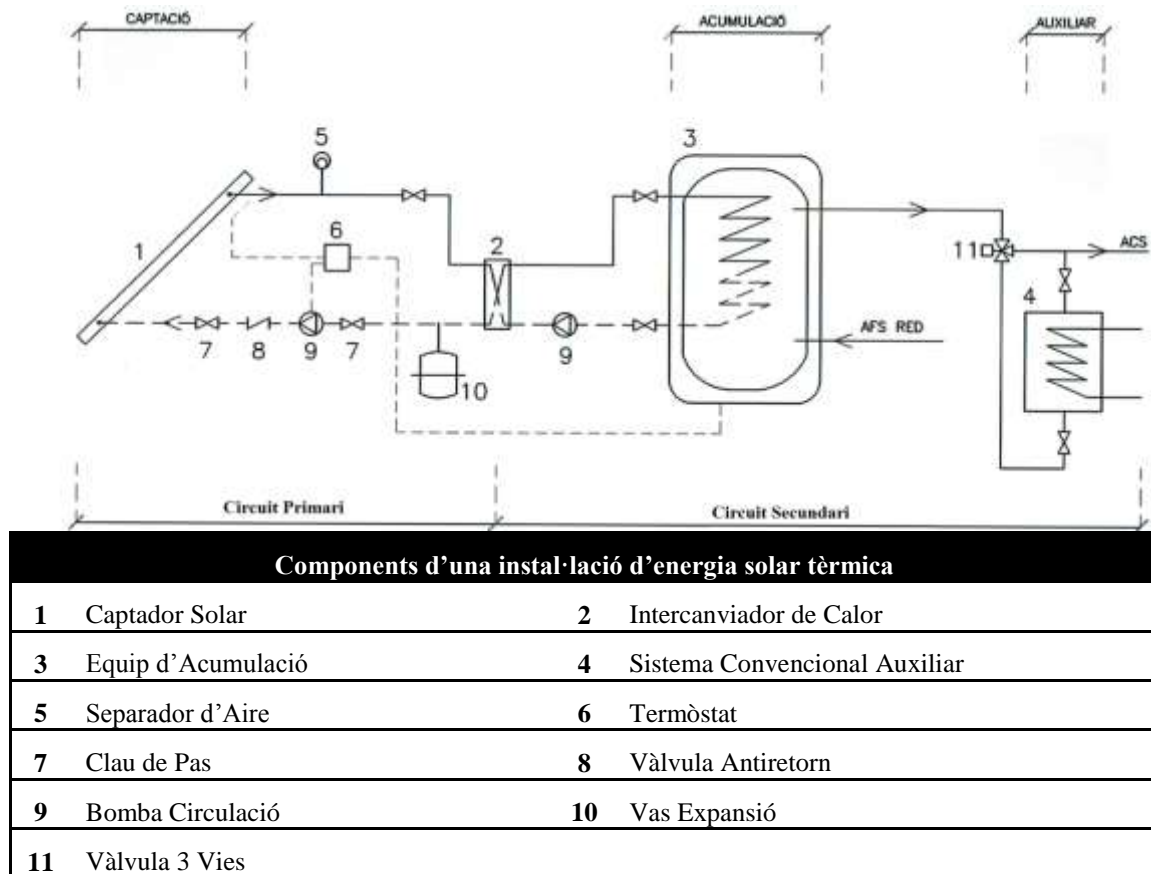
CAPTACIÓ

ACUMULACIÓ

AUXILIAR

5

3

1

6

2

11

ACS

4

7 8 9 7

9

AFS RED

10

Circuit Primari

Circuit Secundari

| Components d'una instal·lació d'energia solar tèrmica | | | |
|---|---|---|---|
| 1 | Captador Solar | 2 | Intercanviador de Calor |
| 3 | Equip d'Acumulació | 4 | Sistema Convencional Auxiliar |
| 5 | Separador d'Aire | 6 | Termòstat |
| 7 | Clau de Pas | 8 | Vàlvula Antiretorn |
| 9 | Bomba Circulació | 10 | Vas Expansió |
| 11 | Vàlvula 3 Vies | | |